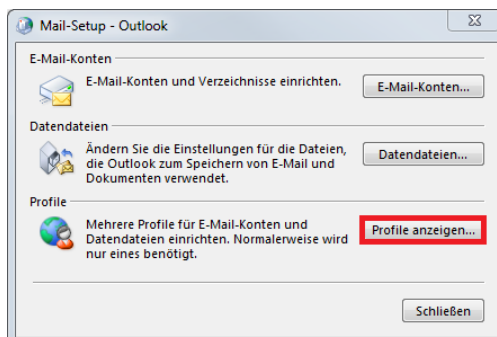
Mail-Setup - Outlook

E-Mail-Konten

E-Mail-Konten und Verzeichnisse einrichten.

E-Mail-Konten...

Datendateien

Ändern Sie die Einstellungen für die Dateien, die Outlook zum Speichern von E-Mail und Dokumenten verwendet.

Datendateien...

Profile

Mehrere Profile für E-Mail-Konten und Datendateien einrichten. Normalerweise wird nur eines benötigt.

Profile anzeigen...

Schließen